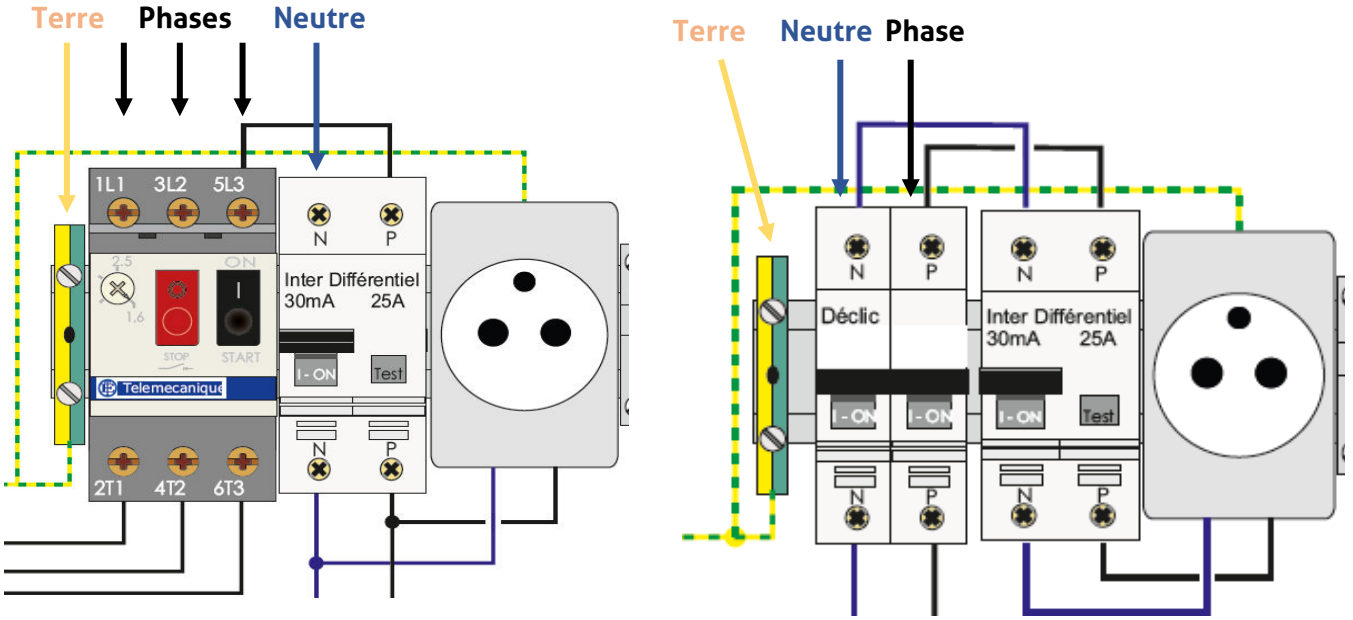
Terre Phases Neutre

1L1 3L2 5L3

2,5
1,6
STOP
ON
I
START
Telemecanique

N P
Inter Différentiel
30mA 25A
I - ON
Test
N P

2T1 4T2 6T3

Terre Neutre Phase

N P
Déclic
I - ON I - ON
N P

N P
Inter Différentiel
30mA 25A
I - ON
Test
N P